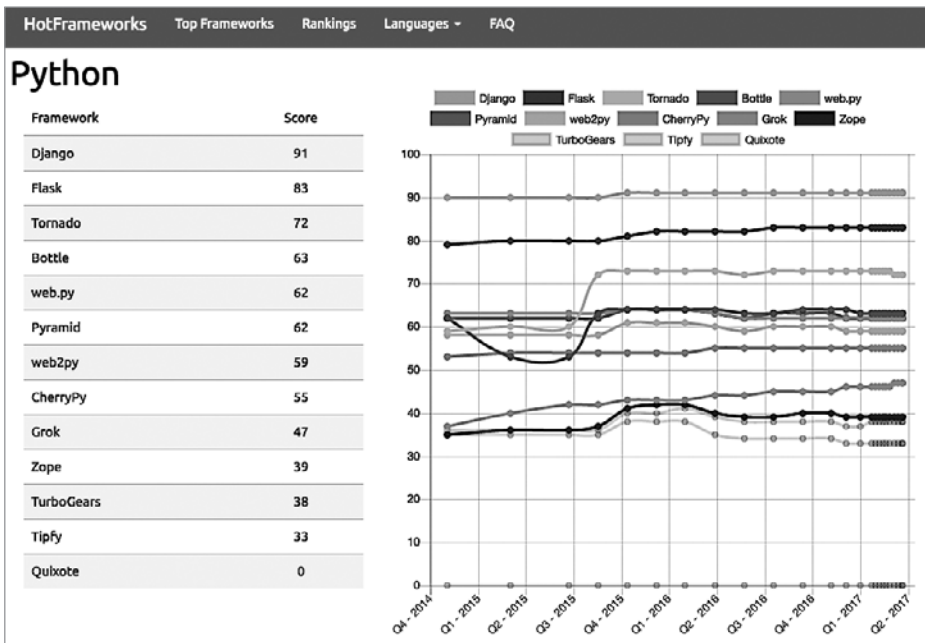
HotFrameworks Top Frameworks Rankings Languages ▾ FAQ

Python

| Framework | Score |
|---|---|
| Django | 91 |
| Flask | 83 |
| Tornado | 72 |
| Bottle | 63 |
| web.py | 62 |
| Pyramid | 62 |
| web2py | 59 |
| CherryPy | 55 |
| Grok | 47 |
| Zope | 39 |
| TurboGears | 38 |
| Tipfy | 33 |
| Quixote | 0 |

Django Flask Tornado Bottle web.py Pyramid web2py CherryPy Grok Zope TurboGears Tipfy Quixote

100
90
80
70
60
50
40
30
20
10
0

Q4 - 2014 Q1 - 2015 Q2 - 2015 Q3 - 2015 Q4 - 2015 Q1 - 2016 Q2 - 2016 Q3 - 2016 Q4 - 2016 Q1 - 2017 Q2 - 2017